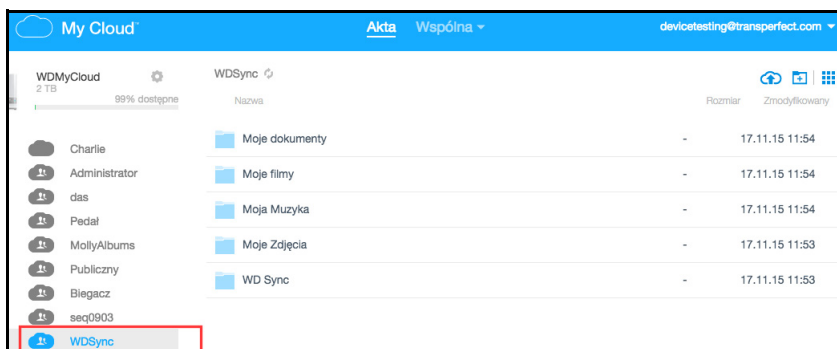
My Cloud

Akta Wspólna

devicetesting@transperfect.com

WDMyCloud
2 TB
99% dostępne

Charlie
Administrator
das
Pedał
MollyAlbums
Publiczny
Biegacz
seq0903
WDSync

WDSync

| Nazwa | Rozmiar | Zmodyfikowany |
|---|---|---|
| Moje dokumenty | - | 17.11.15 11:54 |
| Moje filmy | - | 17.11.15 11:54 |
| Moja Muzyka | - | 17.11.15 11:54 |
| Moje Zdjęcia | - | 17.11.15 11:53 |
| WD Sync | - | 17.11.15 11:53 |